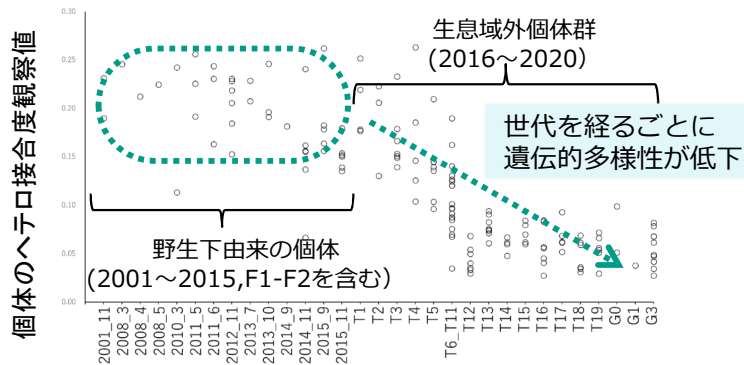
個体のヘテロ接合度観察値

0.30
0.25
0.20
0.15
0.10
0.05
0.00

生息域外個体群
(2016～2020)

世代を経るごとに
遺伝的多様性が低下

野生下由来の個体
(2001～2015,F1-F2を含む)

2001_11
2008_3
2008_4
2008_5
2010_3
2010_5
2011_6
2012_11
2013_7
2013_10
2014_9
2014_11
2015_9
2015_11
T1
T2
T3
T4
T5
T6_T11
T12
T13
T14
T15
T16
T17
T18
T19
G0
G1
G3